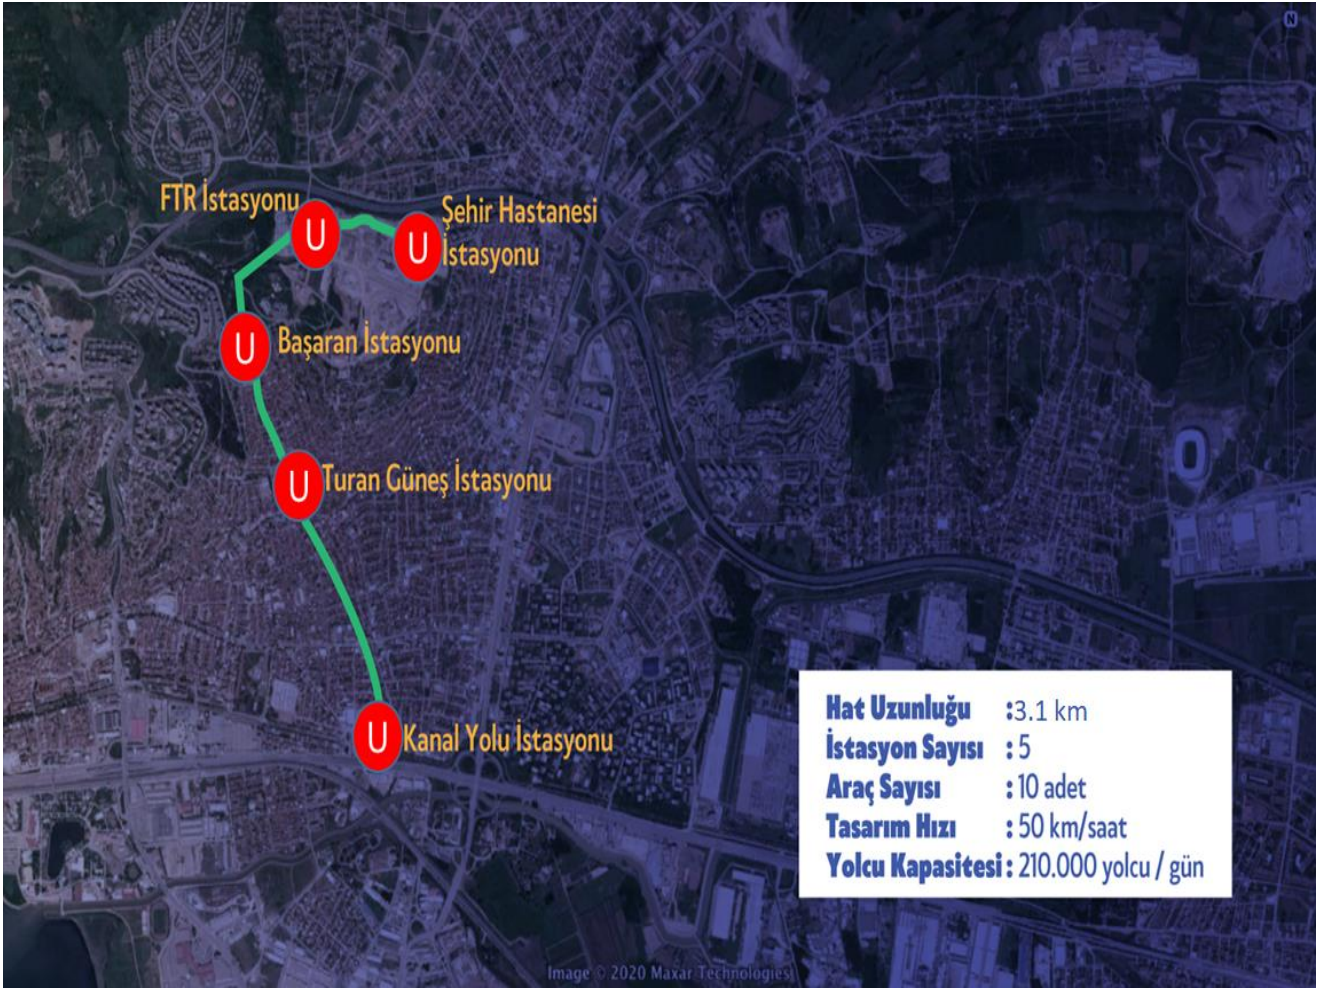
N

FTR İstasyonu
U
U
Şehir Hastanesi İstasyonu

U
Başaran İstasyonu

U
Turan Güneş İstasyonu

U
Kanal Yolu İstasyonu

| | |
|---|---|
| Hat Uzunluğu | :3.1 km |
| İstasyon Sayısı | :5 |
| Araç Sayısı | :10 adet |
| Tasarım Hızı | :50 km/saat |
| Yolcu Kapasitesi | : 210.000 yolcu / gün |

Image © 2020 Maxar Technologies